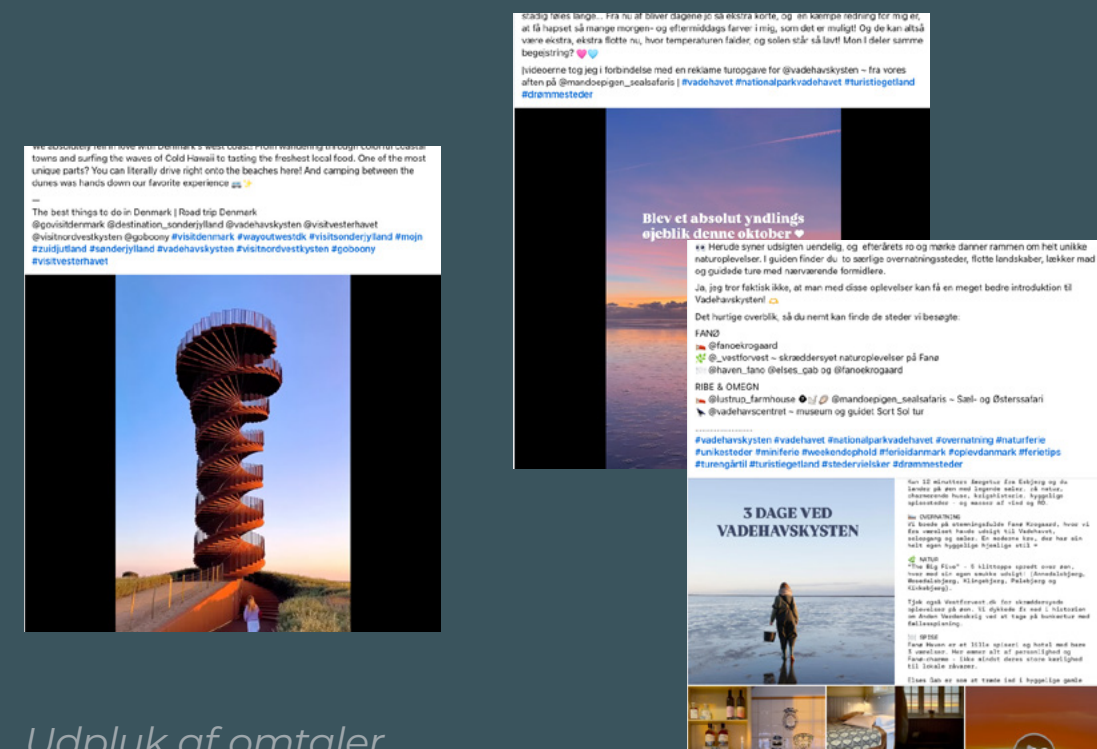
We absolutely fell in love with Denmark's west coast! From wandering through colorful coastal towns and surfing the waves of Cold Hawaii to tasting the freshest local food. One of the most unique parts? You can literally drive right onto the beaches here! And camping between the dunes was hands down our favorite experience 🚐✨

—
The best things to do in Denmark | Road trip Denmark
@govisitdenmark @destination_sonderjylland @vadehavskysten @visitvesterhavet @visitnordvestkysten @goboony #visitdenmark #wayoutwestdk #visitsonderjylland #mojn #zuidjutland #sønderjylland #vadehavskysten #visitnordvestkysten #goboony #visitvesterhavet

stadig føles lange... Fra nu af bliver dagene jo så ekstra korte, og en kæmpe redning for mig er, at få hapset så mange morgen- og eftermiddags farver i mig, som det er muligt! Og de kan altså være ekstra, ekstra flotte nu, hvor temperaturen falder, og solen står så lavt! Mon I deler samme begejstring? 💗🩵

Jvideoerne tog jeg i forbindelse med en reklame turoogave for @vadehavskysten ~ fra vores aften på @mandoepigen_sealsafaris | #vadehavet #nationalparkvadehavet #turistiegetland #drømmesteder

Blev et absolut yndlings øjeblik denne oktober ♥

👀 Herude syner udsigten uendelig, og efterårets ro og mørke danner rammen om helt unikke naturoplevelser. I guiden finder du to særlige overnatningssteder, flotte landskaber, lækker mad og guidede ture med nærværende formidlere.

Ja, jeg tror faktisk ikke, at man med disse oplevelser kan få en meget bedre introduktion til Vadehavskysten! 🙌

Det hurtige overblik, så du nemt kan finde de steder vi besøgte:

FANØ
🛏 @fanoekrogaard
🌿 @_vestforvest ~ skræddersyet naturoplevelser på Fanø
🍽 @haven_fano @elses_gab og @fanoekrogaard

RIBE & OMEGN
🛏 @lustrup_farmhouse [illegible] @mandoepigen_sealsafaris ~ Sæl- og Østerssafari
🦅 @vadehavscentret ~ museum og guidet Sort Sol tur

#vadehavskysten #vadehavet #nationalparkvadehavet #overnatning #naturferie #unikesteder #miniferie #weekendophold #ferieidanmark #oplevdanmark #ferietips #turengårtil #turistiegetland #stedervielsker #drømmesteder

3 DAGE VED VADEHAVSKYSTEN

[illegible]

Udpluk af omtaler